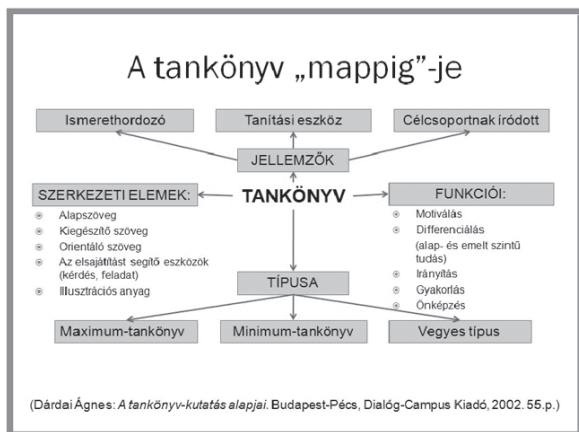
A tankönyv „mappig”-je

Ismerethordozó

Tanítási eszköz

Célcsoportnak íródott

JELLEMZŐK

SZERKEZETI ELEMEK:

TANKÖNYV

FUNKCIÓI:

Alapszöveg
Kiegészítő szöveg
Orientáló szöveg
Az elsajátítást segítő eszközök (kérdés, feladat)
Illusztrációs anyag

Motiválás
Differenciálás (alap- és emelt szintű tudás)
Irányítás
Gyakorlás
Önképzés

TÍPUSA

Maximum-tankönyv

Minimum-tankönyv

Vegyes típus

(Dárdai Ágnes: A tankönyv-kutatás alapjai. Budapest-Pécs, Dialóg-Campus Kiadó, 2002. 55.p.)